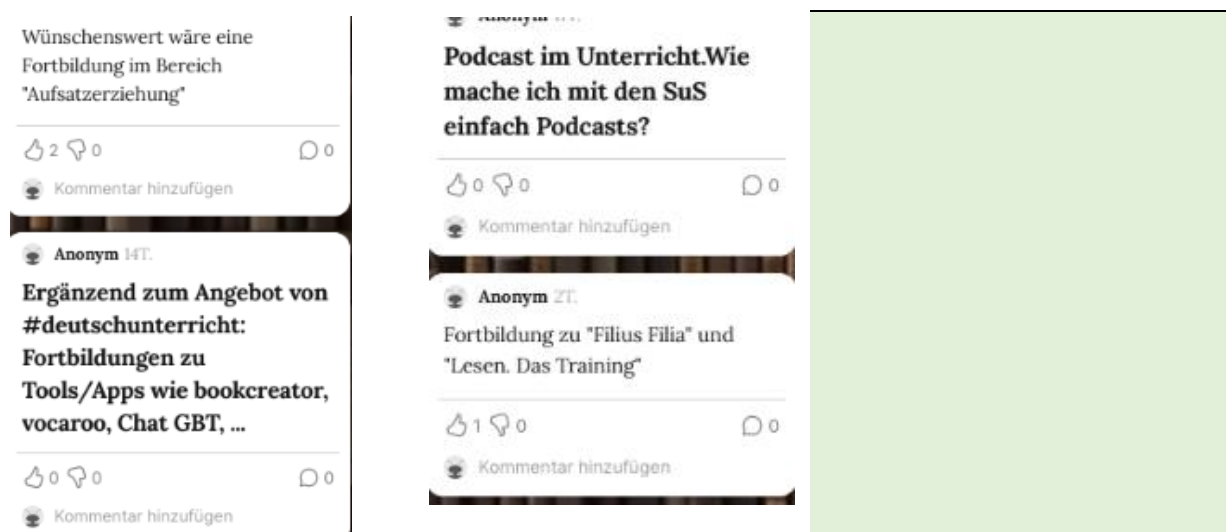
Wünschenswert wäre eine Fortbildung im Bereich "Aufsatzerziehung"

2 0 0

Kommentar hinzufügen

Anonym 14T.

Ergänzend zum Angebot von #deutschunterricht: Fortbildungen zu Tools/Apps wie bookcreator, vocaroo, Chat GBT, ...

0 0 0

Kommentar hinzufügen

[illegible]

Podcast im Unterricht.Wie mache ich mit den SuS einfach Podcasts?

0 0 0

Kommentar hinzufügen

Anonym 2T.

Fortbildung zu "Filius Filia" und "Lesen. Das Training"

1 0 0

Kommentar hinzufügen